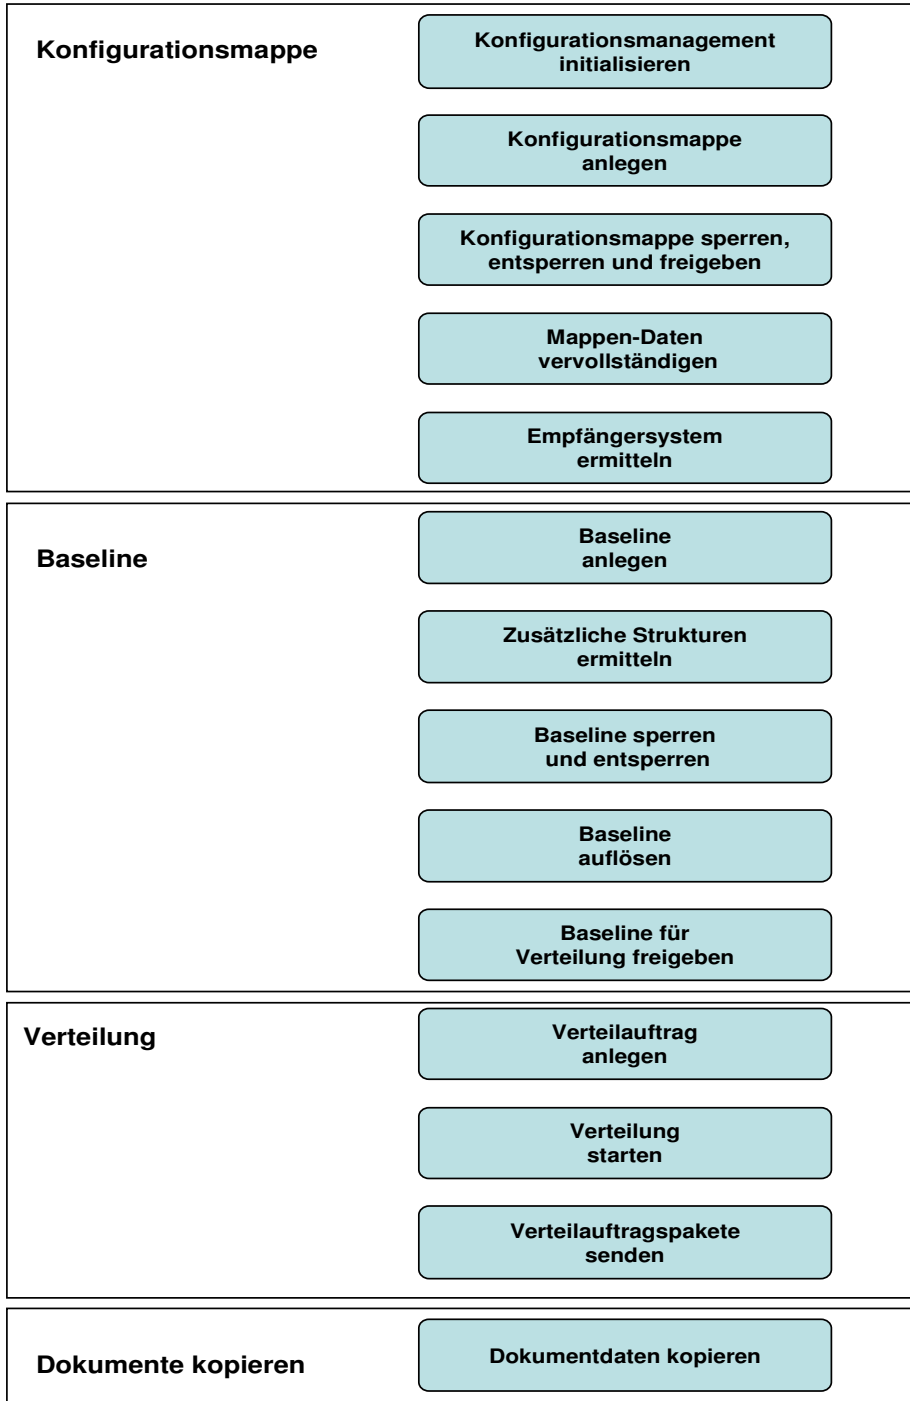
Konfigurationsmappe

Konfigurationsmanagement initialisieren

Konfigurationsmappe anlegen

Konfigurationsmappe sperren, entsperren und freigeben

Mappen-Daten vervollständigen

Empfängersystem ermitteln

Baseline

Baseline anlegen

Zusätzliche Strukturen ermitteln

Baseline sperren und entsperren

Baseline auflösen

Baseline für Verteilung freigeben

Verteilung

Verteilauftrag anlegen

Verteilung starten

Verteilauftragspakete senden

Dokumente kopieren

Dokumentdaten kopieren